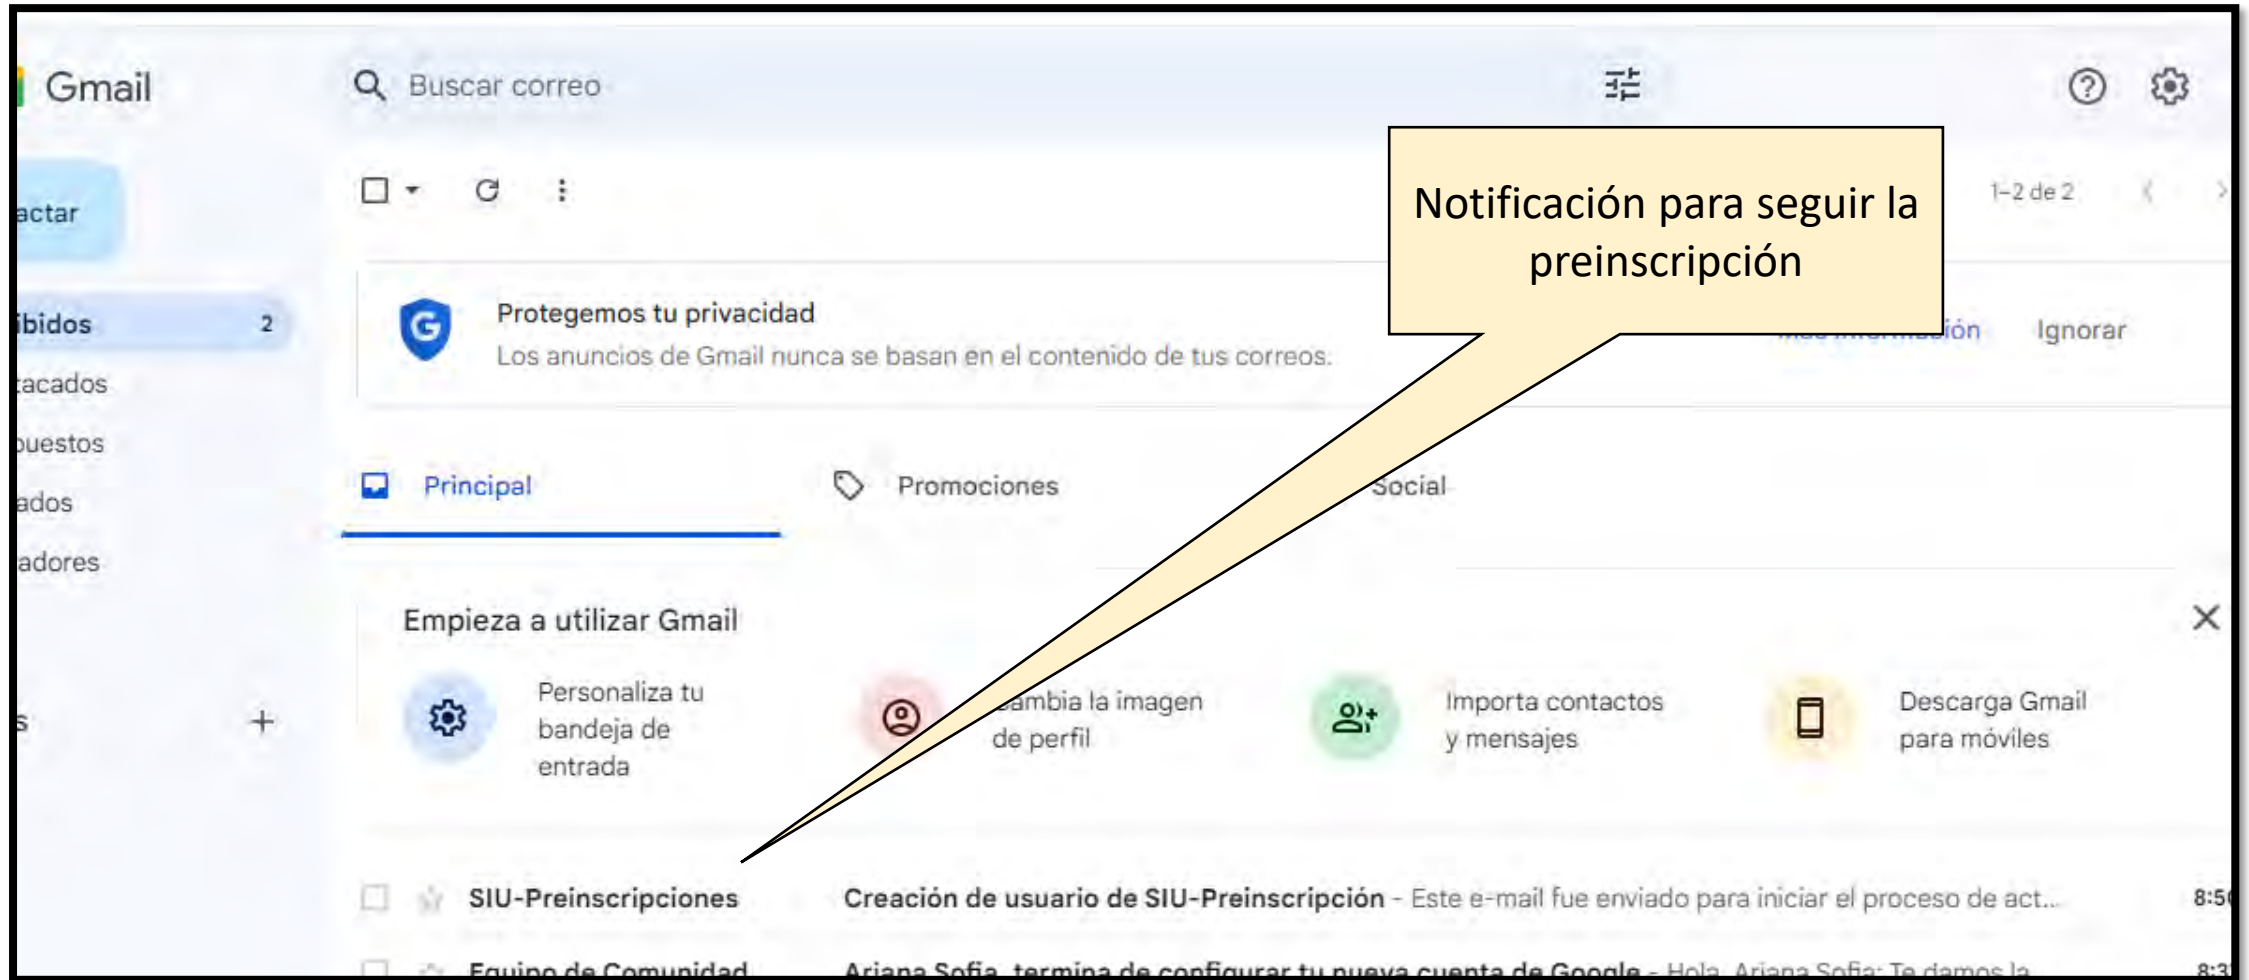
Gmail

Buscar correo

actar

ibidos 2

tacados

puestos

ados

adores

s +

1–2 de 2

Notificación para seguir la preinscripción

Protegemos tu privacidad

Los anuncios de Gmail nunca se basan en el contenido de tus correos.

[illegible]ión Ignorar

Principal

Promociones

Social

Empieza a utilizar Gmail

Personaliza tu bandeja de entrada

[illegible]ambia la imagen de perfil

Importa contactos y mensajes

Descarga Gmail para móviles

SIU-Preinscripciones Creación de usuario de SIU-Preinscripción - Este e-mail fue enviado para iniciar el proceso de act... 8:5

Equipo de Comunidad Ariana Sofia, termina de configurar tu nueva cuenta de Google - Hola Ariana Sofia: Te damos la 8:3